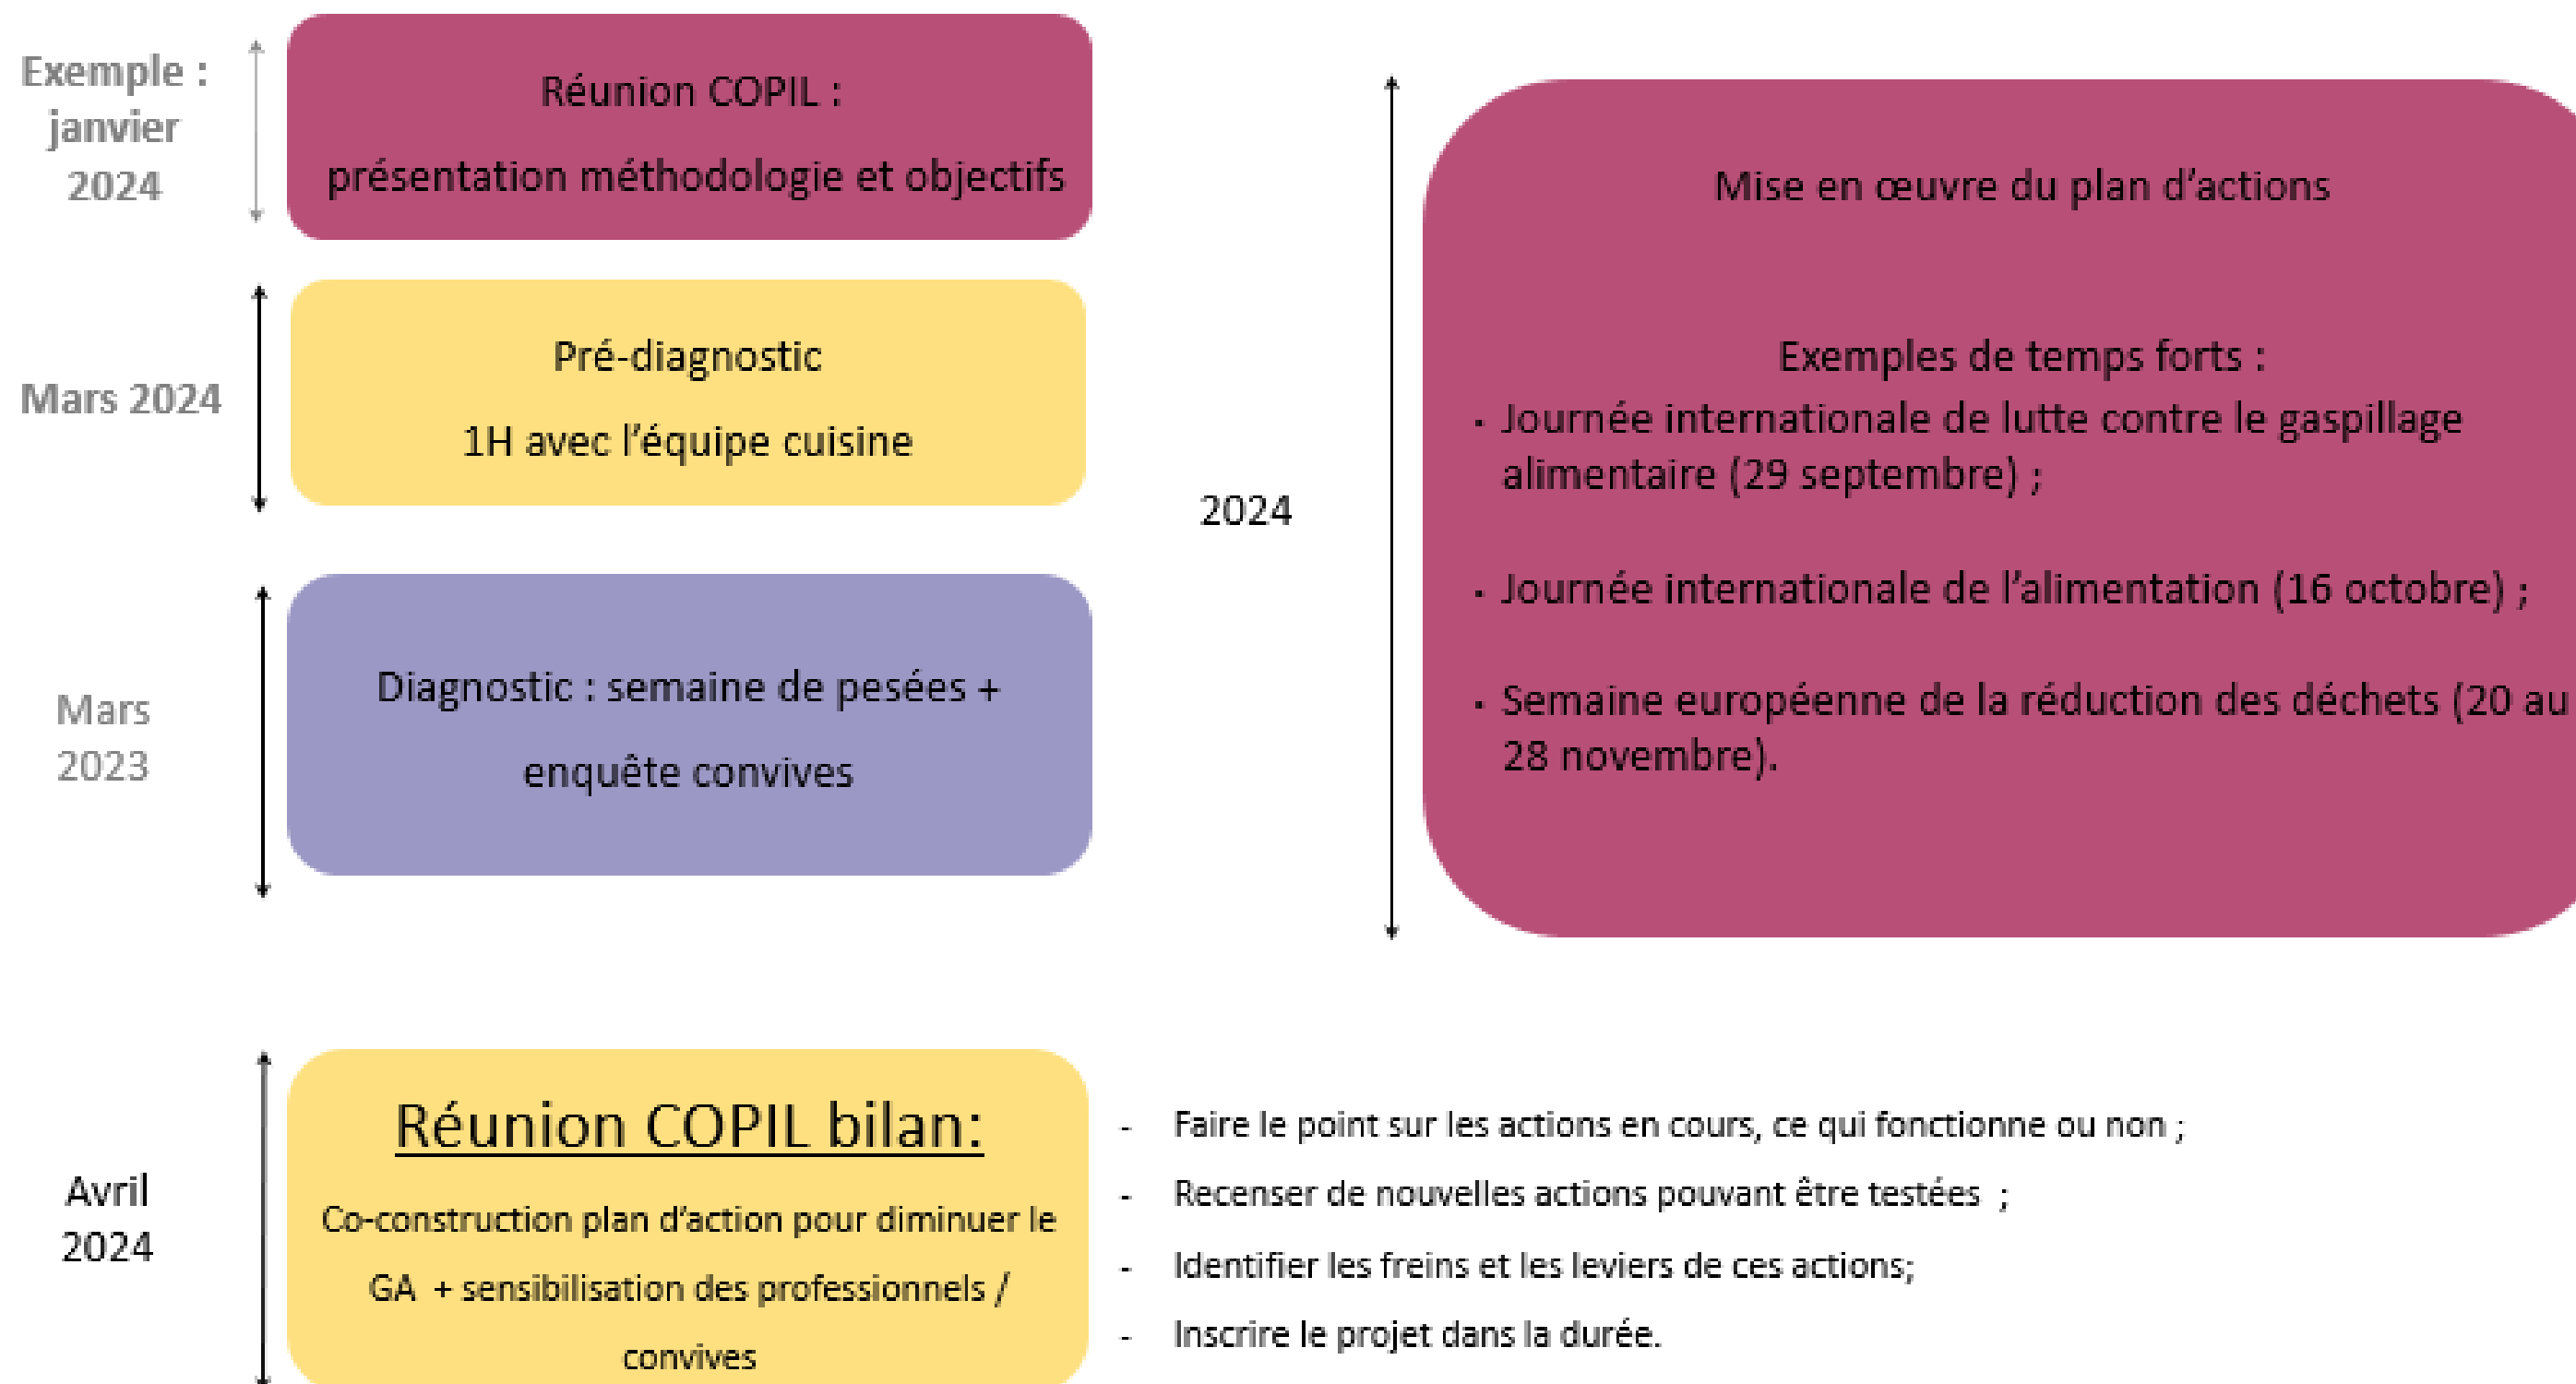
Exemple : janvier 2024

Réunion COPIL :

présentation méthodologie et objectifs

Mars 2024

Pré-diagnostic

1H avec l’équipe cuisine

Mars 2023

Diagnostic : semaine de pesées + enquête convives

2024

Mise en œuvre du plan d’actions

Exemples de temps forts :

- Journée internationale de lutte contre le gaspillage alimentaire (29 septembre) ;
- Journée internationale de l’alimentation (16 octobre) ;
- Semaine européenne de la réduction des déchets (20 au 28 novembre).

Avril 2024

Réunion COPIL bilan:

Co-construction plan d’action pour diminuer le GA + sensibilisation des professionnels / convives

- Faire le point sur les actions en cours, ce qui fonctionne ou non ;
- Recenser de nouvelles actions pouvant être testées ;
- Identifier les freins et les leviers de ces actions;
- Inscrire le projet dans la durée.